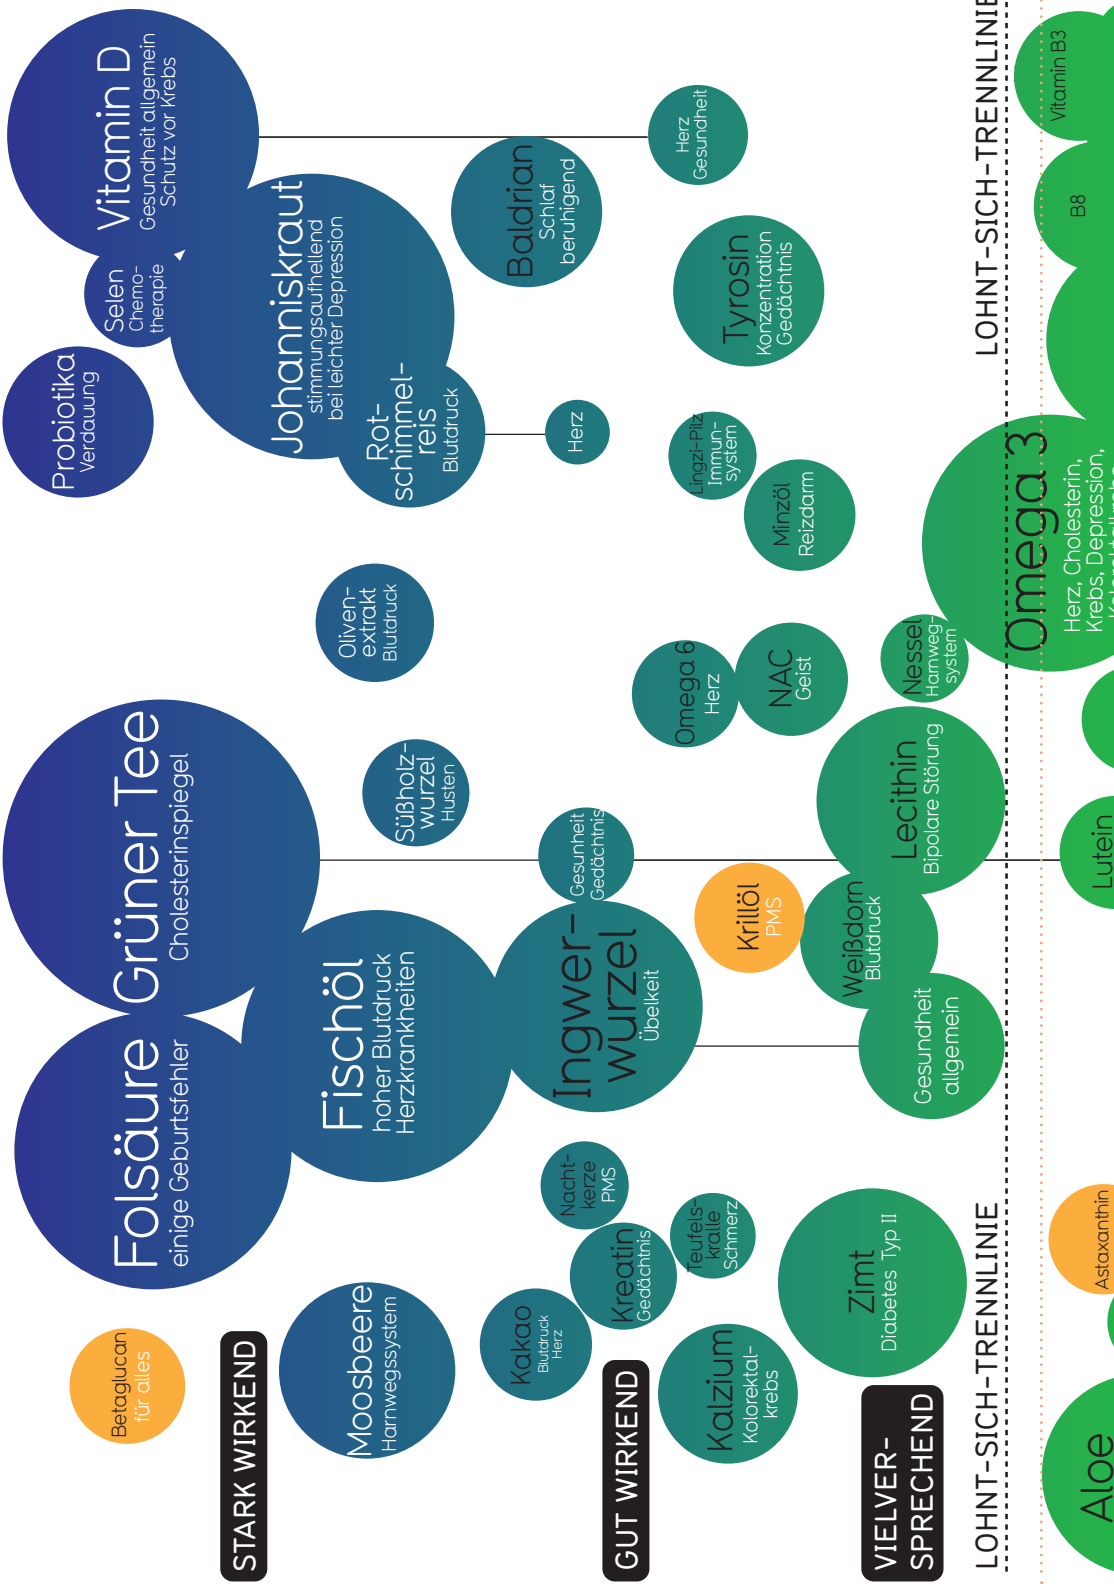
STARK WIRKEND

Betaglucan
für alles

Moosbeere
Harnwegssystem

Folsäure
einige Geburtsfehler

Grüner Tee
Cholesterinspiegel

Fischöl
hoher Blutdruck
Herzkrankheiten

Probiotika
Verdauung

Selen
Chemotherapie

Vitamin D
Gesundheit allgemein
Schutz vor Krebs

Johanniskraut
stimmungsaufhellend
bei leichter Depression

Rotschimmelreis
Blutdruck

Herz

Baldrian
Schlaf
beruhigend

Herz
Gesundheit

Olivenextrakt
Blutdruck

Süßholzwurzel
Husten

GUT WIRKEND

Kakao
Blutdruck
Herz

Kalzium
Kolorektalkrebs

Kreatin
Gedächtnis

Nachtkerze
PMS

Teufelskralle
Schmerz

Ingwerwurzel
Übelkeit

Gesundheit
Gedächtnis

Krillöl
PMS

Weißdorn
Blutdruck

Gesundheit
allgemein

Lecithin
Bipolare Störung

Omega 6
Herz

NAC
Geist

Nessel
Harnwegsystem

Lingzi-Pilz
Immunsystem

Minzöl
Reizdarm

Tyrosin
Konzentration
Gedächtnis

VIELVERSPRECHEND

Zimt
Diabetes Typ II

LOHNT-SICH-TRENNLINIE

Astaxanthin

Aloe

Lutein

Omega 3
Herz, Cholesterin,
Krebs, Depression,
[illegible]

B8

Vitamin B3

LOHNT-SICH-TRENNLINIE